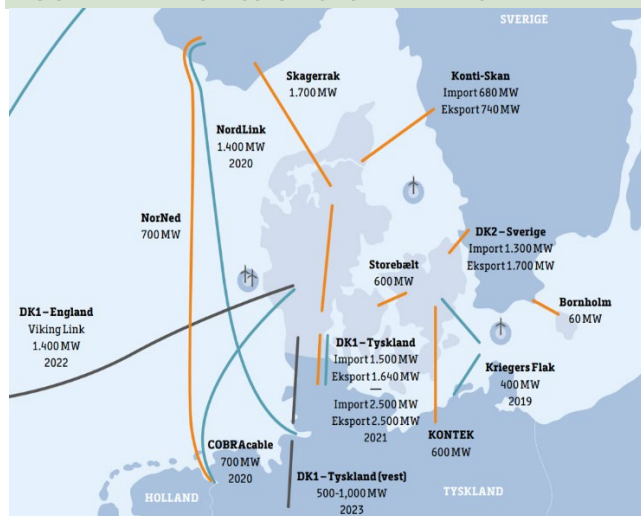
SVERIGE

Skagerrak
1.700 MW

Konti-Skan
Import 680 MW
Eksport 740 MW

NordLink
1.400 MW
2020

NorNed
700 MW

DK2 – Sverige
Import 1.300 MW
Eksport 1.700 MW

Storebælt
600 MW

Bornholm
60 MW

DK1 – England
Viking Link
1.400 MW
2022

DK1 – Tyskland
Import 1.500 MW
Eksport 1.640 MW
—
Import 2.500 MW
Eksport 2.500 MW
2021

Kriegers Flak
400 MW
2019

COBRAcable
700 MW
2020

KONTEK
600 MW

DK1 – Tyskland (vest)
500-1.000 MW
2023

HOLLAND

TYSKLAND